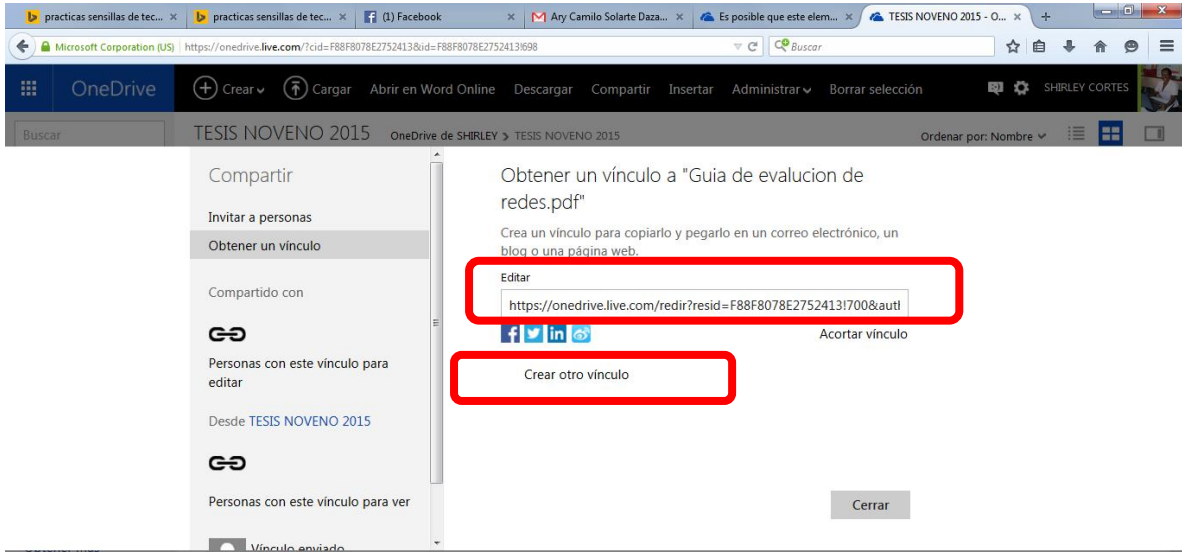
practicas sensillas de tec... × practicas sensillas de tec... × (1) Facebook × Ary Camilo Solarte Daza... × Es posible que este elem... × TESIS NOVENO 2015 - O... × +

Microsoft Corporation (US) https://onedrive.live.com/?cid=F88F8078E2752413&id=F88F8078E2752413!698 Buscar

OneDrive Crear Cargar Abrir en Word Online Descargar Compartir Insertar Administrar Borrar selección SHIRLEY CORTES

Buscar TESIS NOVENO 2015 OneDrive de SHIRLEY > TESIS NOVENO 2015 Ordenar por: Nombre

Compartir

Invitar a personas

Obtener un vínculo

Compartido con

Personas con este vínculo para editar

Desde TESIS NOVENO 2015

Personas con este vínculo para ver

Vínculo enviado

Obtener un vínculo a "Guia de evalucion de redes.pdf"

Crea un vínculo para copiarlo y pegarlo en un correo electrónico, un blog o una página web.

Editar

https://onedrive.live.com/redir?resid=F88F8078E2752413!700&auth

Acortar vínculo

Crear otro vínculo

Cerrar